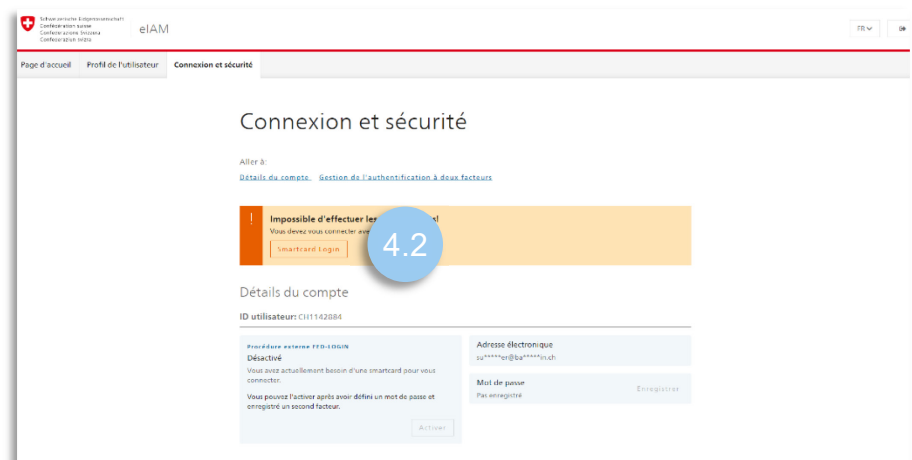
Schweizerische Eidgenossenschaft
Confédération suisse
Confederazione Svizzera
Confederaziun svizra

eIAM

FR

Page d'accueil Profil de l'utilisateur Connexion et sécurité

Connexion et sécurité

Aller à:
Détails du compte Gestion de l'authentification à deux facteurs

!
Impossible d'effectuer les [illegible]s!
Vous devez vous connecter ave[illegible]
Smartcard Login

4.2

Détails du compte

ID utilisateur: CH1142084

Procédure externe FED-LOGIN
Désactivé
Vous avez actuellement besoin d'une smartcard pour vous connecter.

Vous pouvez l'activer après avoir défini un mot de passe et enregistré un second facteur.

Activer

Adresse électronique
su*****er@ba*****in.ch

Mot de passe
Pas enregistré

Enregistrer